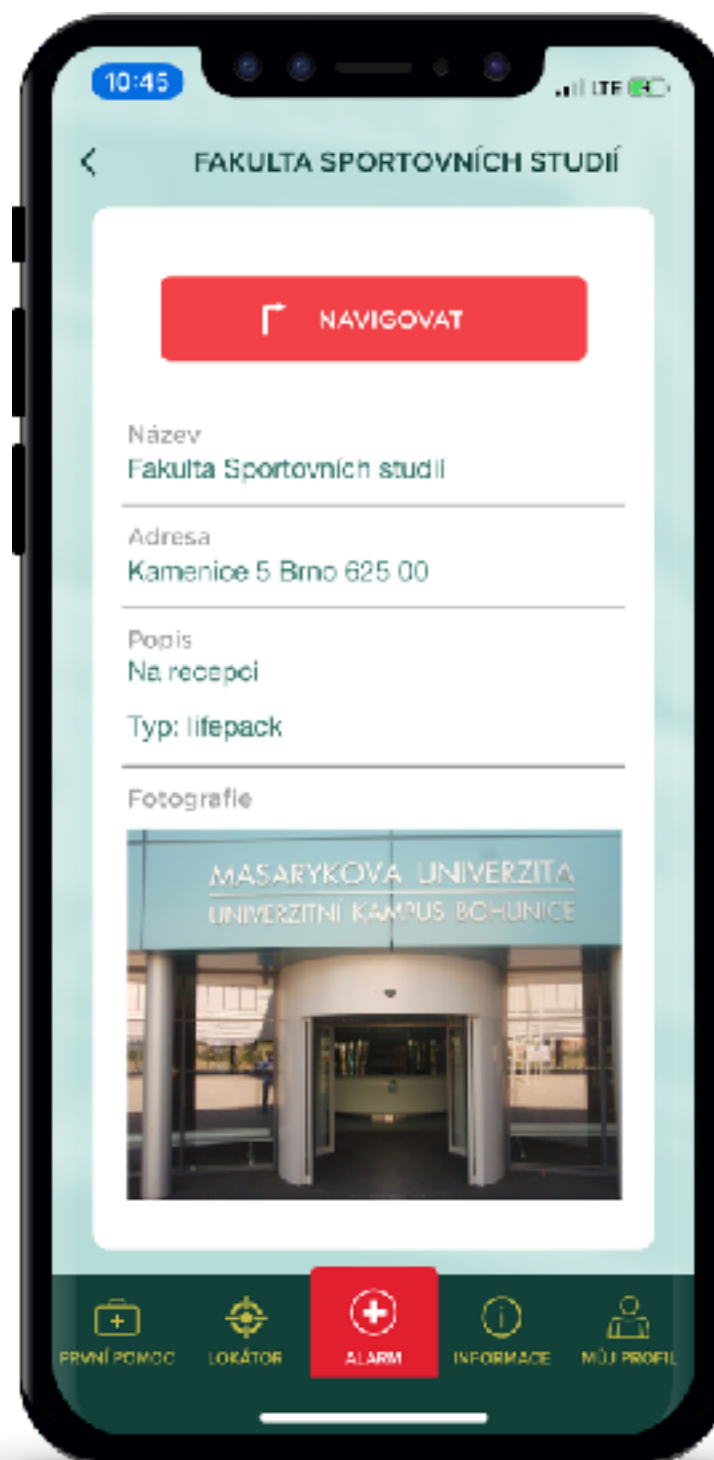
10:45

LTE

FAKULTA SPORTOVNÍCH STUDIÍ

NAVIGOVAT

Název
Fakulta Sportovních studií

Adresa
Kamenice 5 Brno 625 00

Popis
Na recepci

Typ: lifepack

Fotografie

MASARYKOVA UNIVERZITA
UNIVERZITNÍ KAMPUS BOHUNICE

PRVNÍ POMOC
LOKÁTOR
ALARM
INFORMACE
MŮJ PROFIL